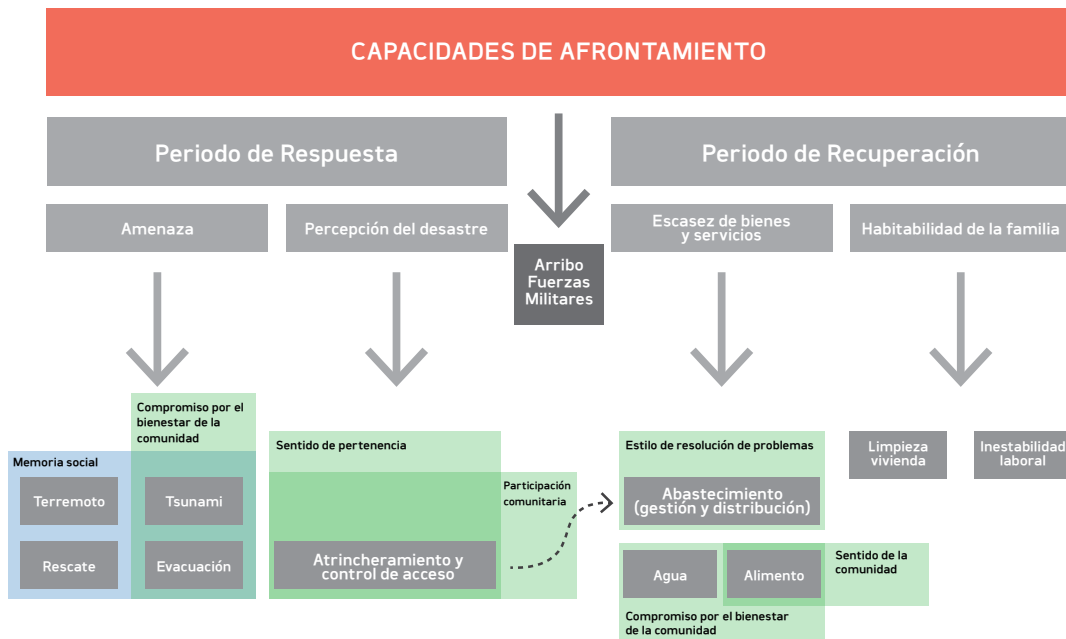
CAPACIDADES DE AFRONTAMIENTO

Periodo de Respuesta

Periodo de Recuperación

Amenaza

Percepción del desastre

Arribo Fuerzas Militares

Escasez de bienes y servicios

Habitabilidad de la familia

Compromiso por el bienestar de la comunidad

Memoria social

Terremoto

Tsunami

Rescate

Evacuación

Sentido de pertenencia

Participación comunitaria

Atrincheramiento y control de acceso

Estilo de resolución de problemas

Abastecimiento (gestión y distribución)

Agua

Alimento

Sentido de la comunidad

Compromiso por el bienestar de la comunidad

Limpieza vivienda

Inestabilidad laboral